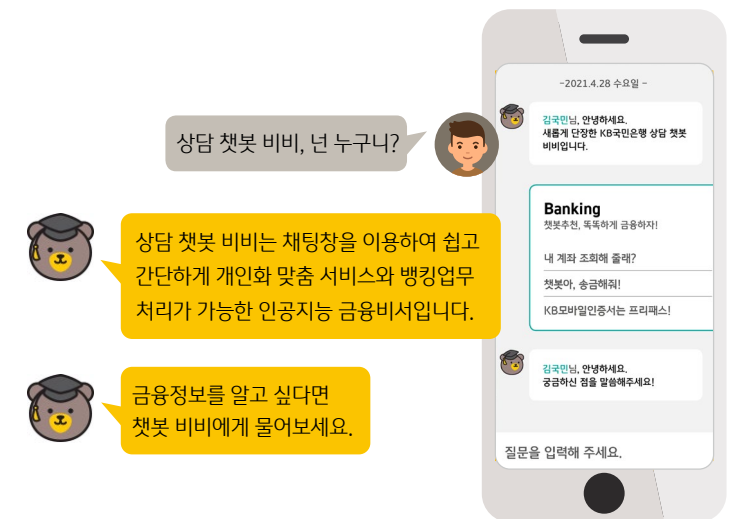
상담 챗봇 비비, 넌 누구니?

상담 챗봇 비비는 채팅창을 이용하여 쉽고 간단하게 개인화 맞춤 서비스와 뱅킹업무 처리가 가능한 인공지능 금융비서입니다.

금융정보를 알고 싶다면 챗봇 비비에게 물어보세요.

- 2021.4.28 수요일 -

김국민님, 안녕하세요. 새롭게 단장한 KB국민은행 상담 챗봇 비비입니다.

Banking
챗봇추천, 똑똑하게 금융하자!

내 계좌 조회해 줄래?

챗봇아, 송금해줘!

KB모바일인증서는 프리패스!

김국민님, 안녕하세요. 궁금하신 점을 말씀해주세요!

질문을 입력해 주세요.